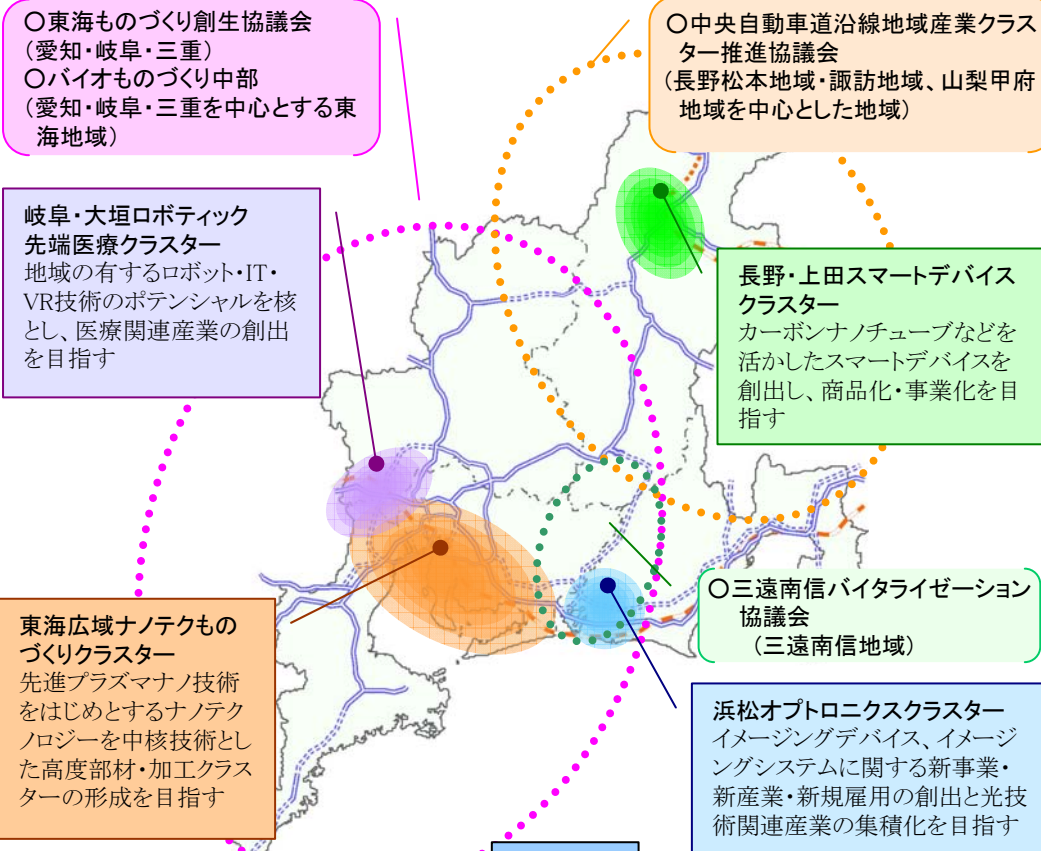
○東海ものづくり創生協議会
（愛知・岐阜・三重）
○バイオものづくり中部
（愛知・岐阜・三重を中心とする東海地域）

○中央自動車道沿線地域産業クラスター推進協議会
（長野松本地域・諏訪地域、山梨甲府地域を中心とした地域）

岐阜・大垣ロボティック先端医療クラスター
地域の有するロボット・IT・VR技術のポテンシャルを核とし、医療関連産業の創出を目指す

長野・上田スマートデバイスクラスター
カーボンナノチューブなどを活かしたスマートデバイスを創出し、商品化・事業化を目指す

○三遠南信バイタライゼーション協議会
（三遠南信地域）

東海広域ナノテクものづくりクラスター
先進プラズマナノ技術をはじめとするナノテクノロジーを中核技術とした高度部材・加工クラスターの形成を目指す

浜松オプトロニクスクラスター
イメージングデバイス、イメージングシステムに関する新事業・新産業・新規雇用の創出と光技術関連産業の集積化を目指す